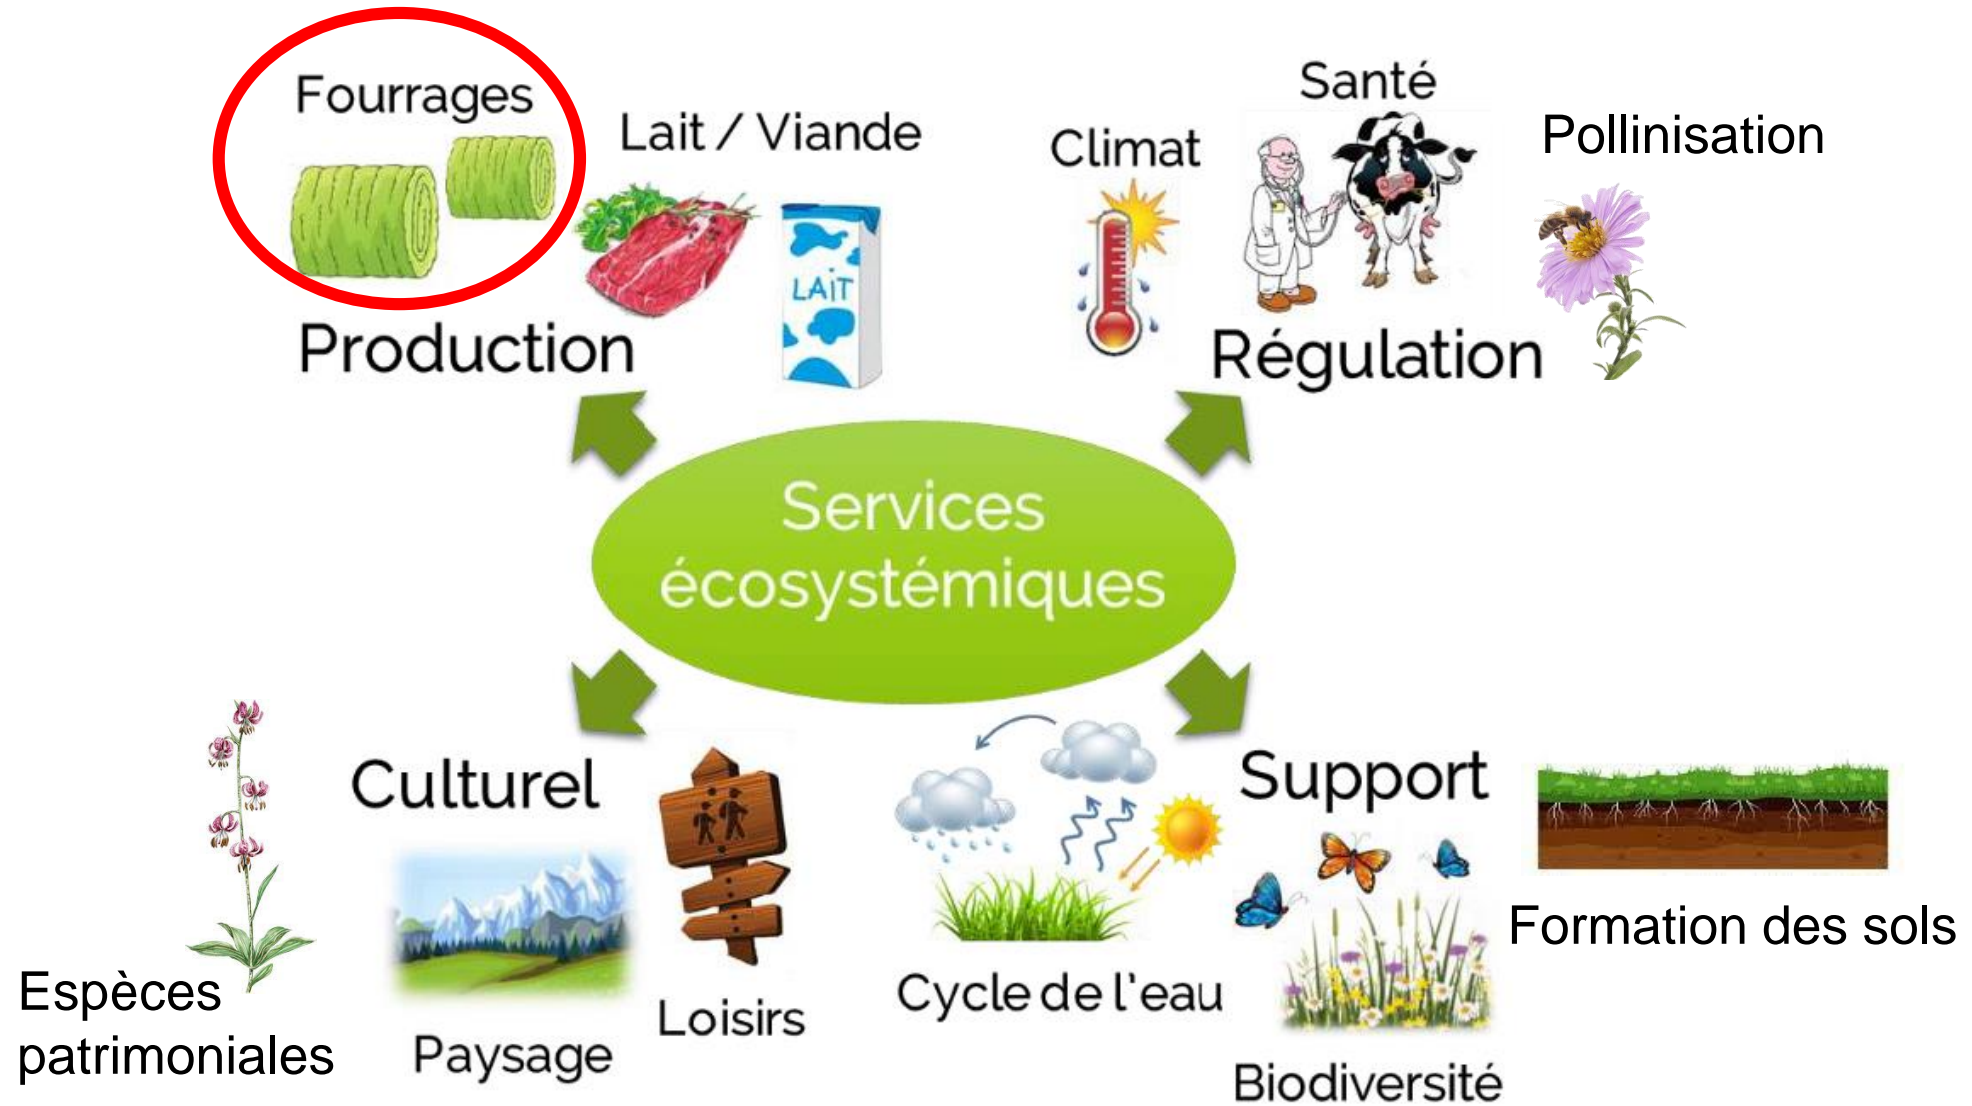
Fourrages

Lait / Viande

Climat

Santé

Pollinisation

LAIT

Production

Régulation

Services écosystémiques

Culturel

Support

Formation des sols

Espèces patrimoniales

Paysage

Loisirs

Cycle de l'eau

Biodiversité